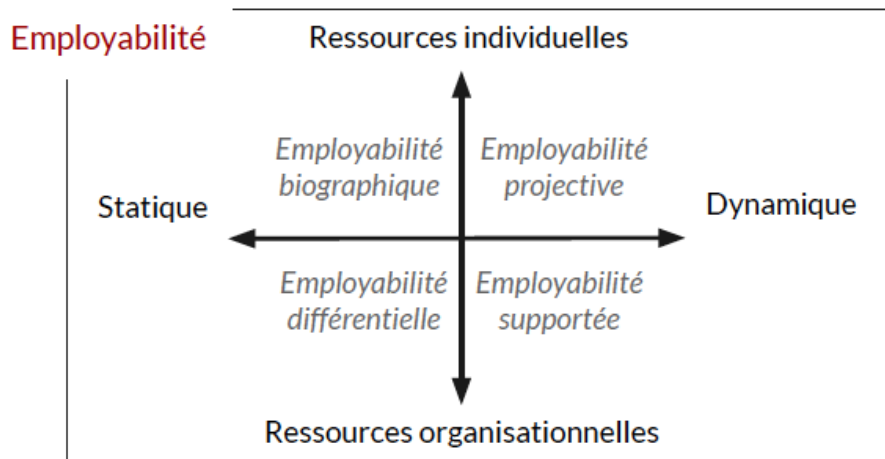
Employabilité

Ressources individuelles

Employabilité biographique

Employabilité projective

Statique

Dynamique

Employabilité différentielle

Employabilité supportée

Ressources organisationnelles